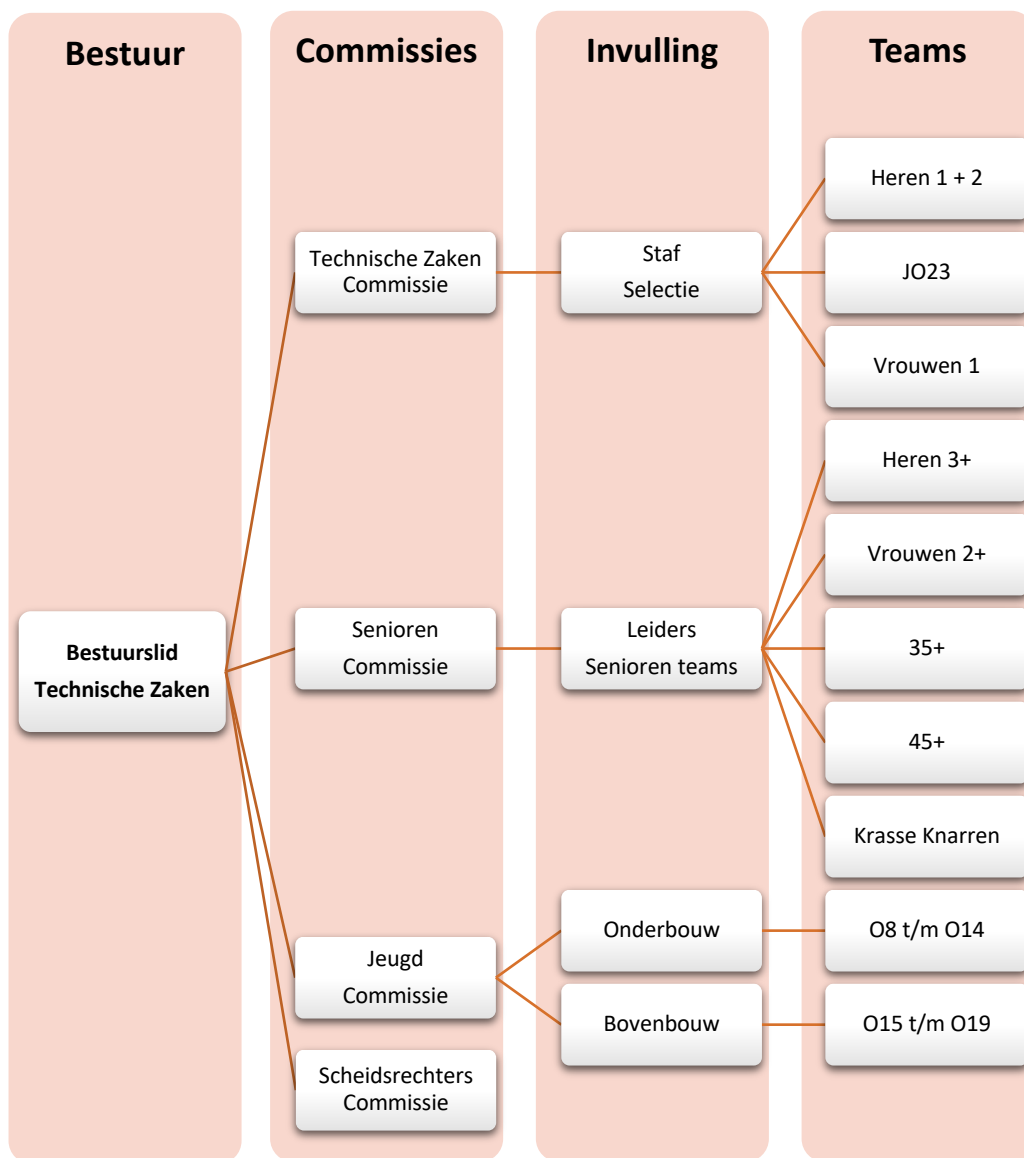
Bestuur

Commissies

Invulling

Teams

Heren 1 + 2

Technische Zaken Commissie

Staf Selectie

JO23

Vrouwen 1

Heren 3+

Vrouwen 2+

Bestuurslid Technische Zaken

Senioren Commissie

Leiders Senioren teams

35+

45+

Krasse Knarren

Onderbouw

O8 t/m O14

Jeugd Commissie

Bovenbouw

O15 t/m O19

Scheidsrechters Commissie